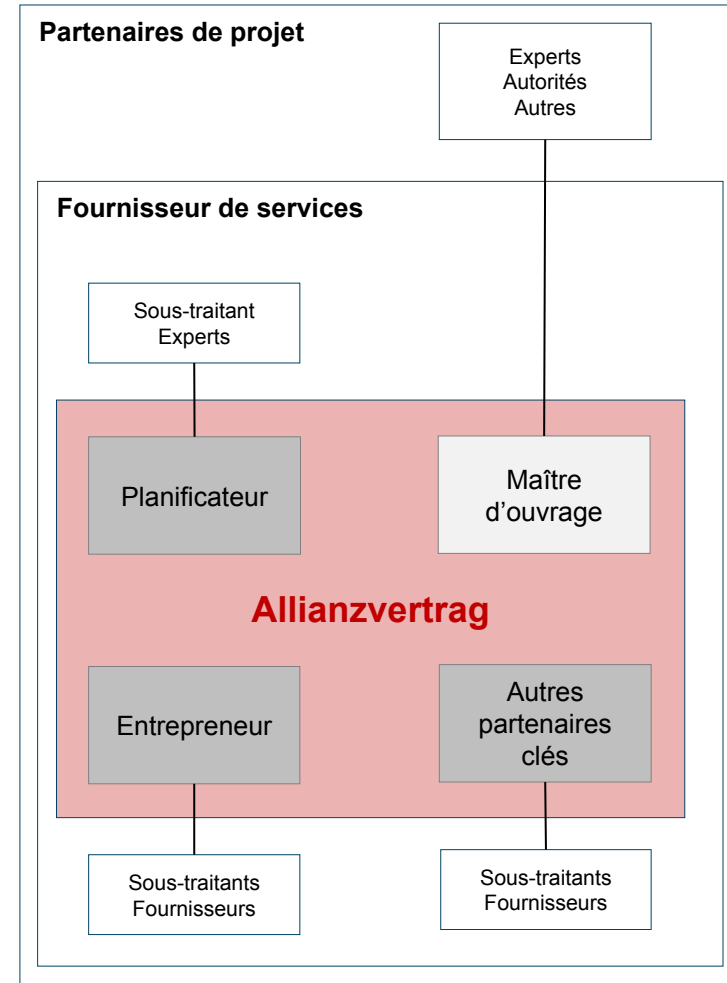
Partenaires de projet

Experts
Autorités
Autres

Fournisseur de services

Sous-traitant
Experts

Planificateur

Maître d’ouvrage

Allianzvertrag

Entrepreneur

Autres partenaires clés

Sous-traitants
Fournisseurs

Sous-traitants
Fournisseurs